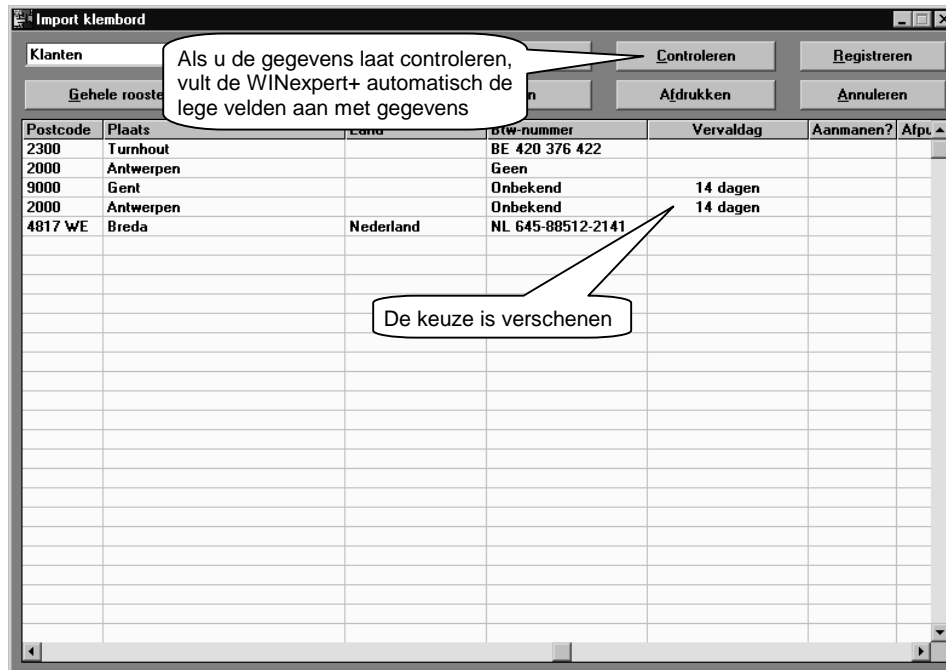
Import klembord

Klanten

Als u de gegevens laat controleren, vult de WINexpert+ automatisch de lege velden aan met gegevens

Controleren

Registreren

Gehele rooste

n

Afdrukken

Annuleren

| Postcode | Plaats | Land | Btw-nummer | Vervaldag | Aanmanen? | Afpu |
|---|---|---|---|---|---|---|
| 2300 | Turnhout | | BE 420 376 422 | | | |
| 2000 | Antwerpen | | Geen | | | |
| 9000 | Gent | | Onbekend | 14 dagen | | |
| 2000 | Antwerpen | | Onbekend | 14 dagen | | |
| 4817 WE | Breda | Nederland | NL 645-88512-2141 | | | |

De keuze is verschenen